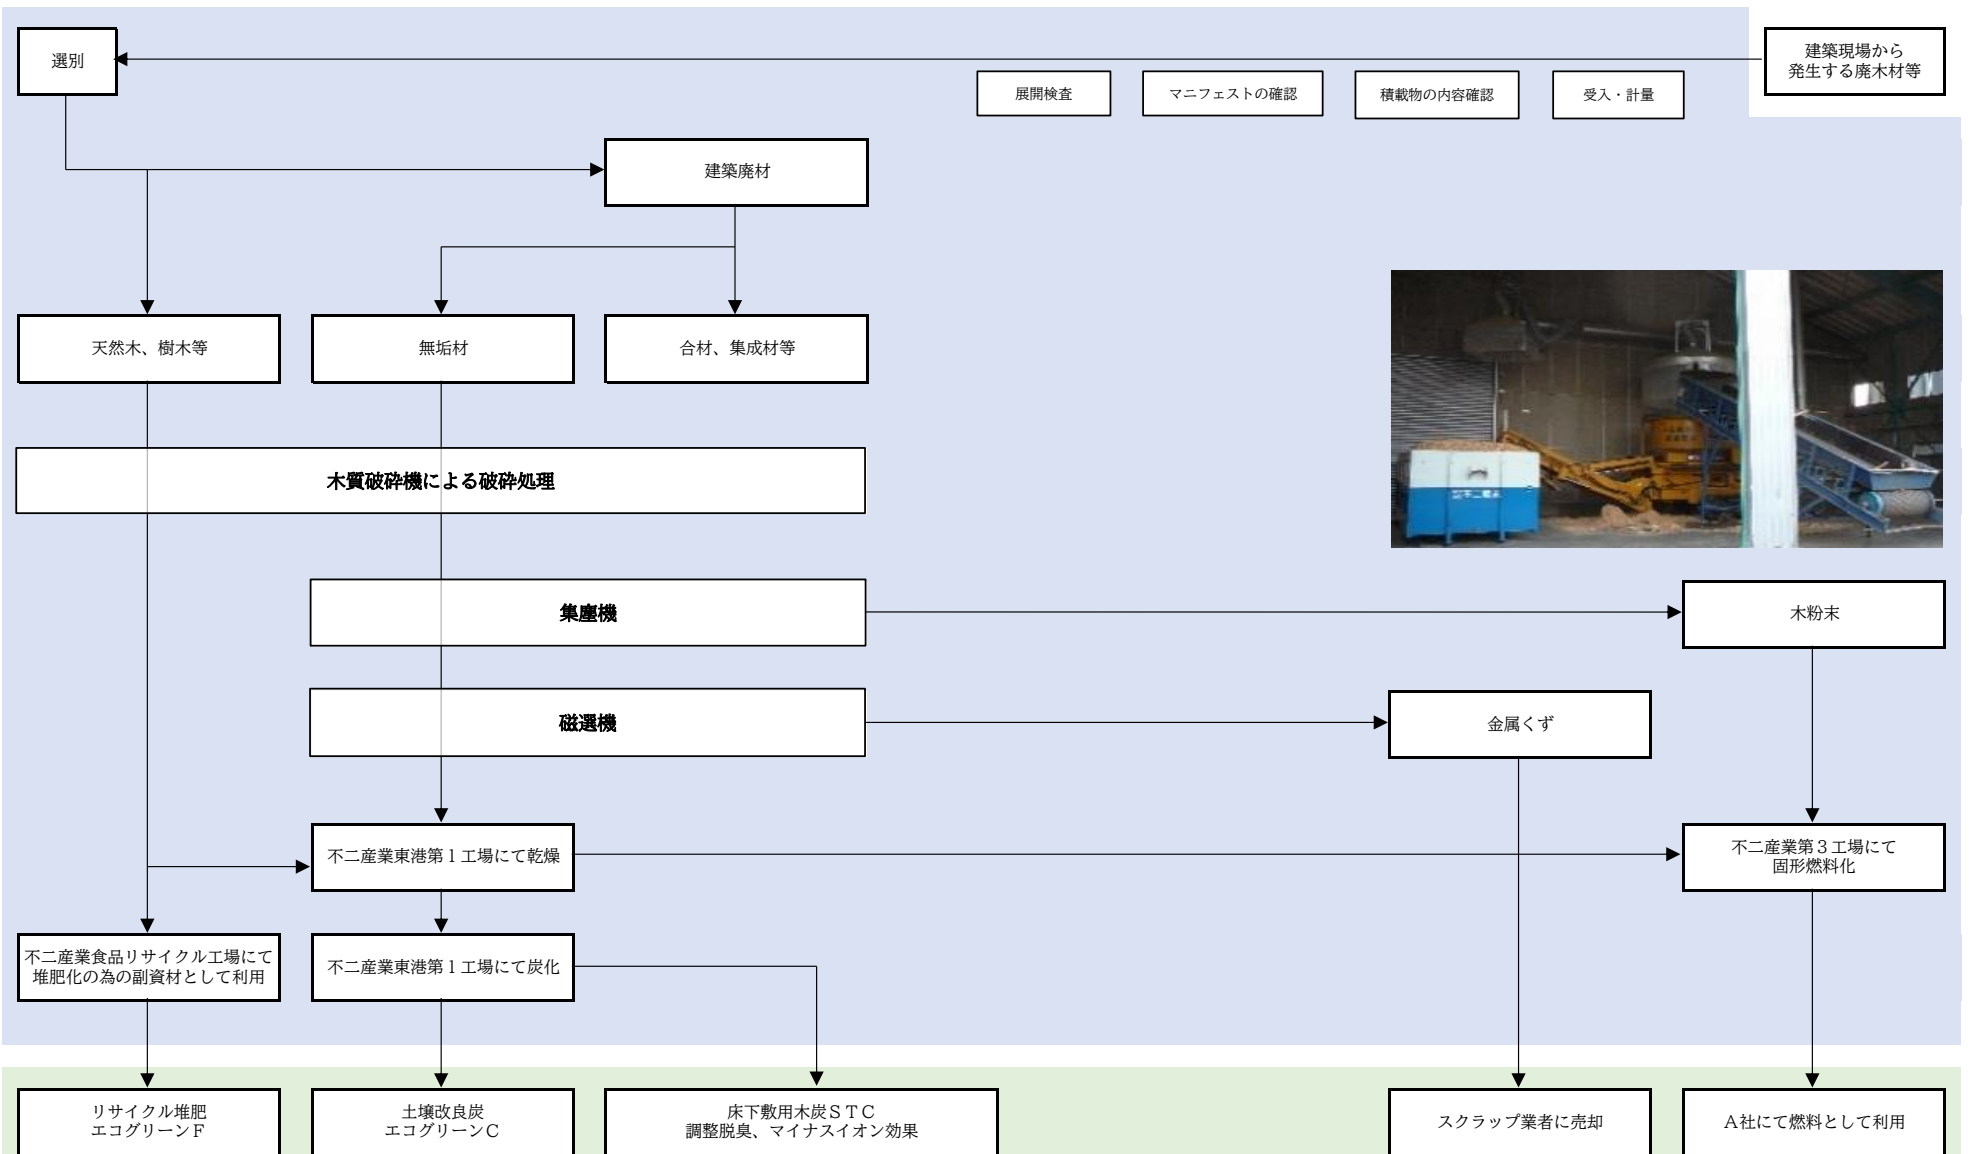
選別

建築現場から
発生する廃木材等

展開検査

マニフェストの確認

積載物の内容確認

受入・計量

建築廃材

天然木、樹木等

無垢材

合材、集成材等

木質破砕機による破砕処理

集塵機

木粉末

磁選機

金属くず

不二産業東港第１工場にて乾燥

不二産業第３工場にて
固形燃料化

不二産業食品リサイクル工場にて
堆肥化の為の副資材として利用

不二産業東港第１工場にて炭化

リサイクル堆肥
エコグリーンＦ

土壌改良炭
エコグリーンＣ

床下敷用木炭ＳＴＣ
調整脱臭、マイナスイオン効果

スクラップ業者に売却

Ａ社にて燃料として利用